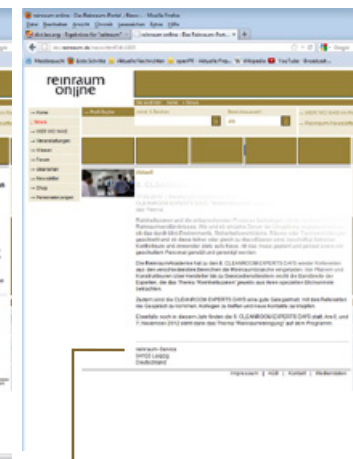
reinraum online - Das Reinraum-Portal - News - Mozilla Firefox

Datei Bearbeiten Ansicht Chronik Lesezeichen Extras Hilfe

dtsi.de.org - Ergebnisse für "reinraum"

reinraum online - Das Reinraum-Port...

www.reinraum.de/news/de/

Meistbesucht Erste Schritte Aktuelle Nachrichten openPR Aktuelle Pro... Wikipedia YouTube Broadcast...

reinraum online

Home

News

Veranstaltungen

Videos

Forum

Newsletter

Shop

Inhalt

reinraum-Service

04103 Leipzig

Deutschland

Impressum | AGB | Kontakt | Mediadaten